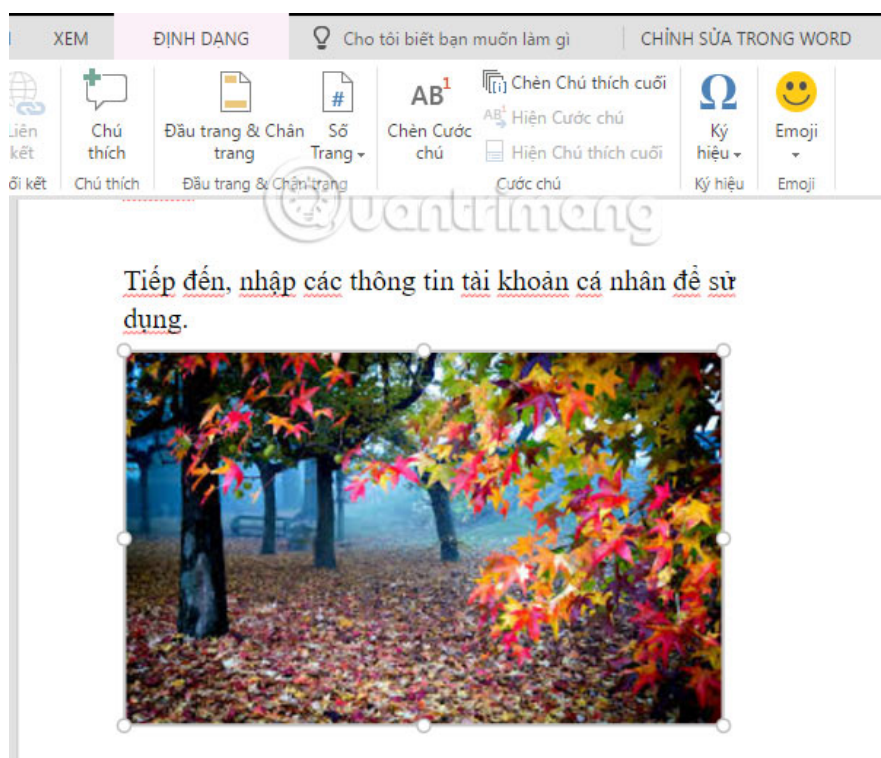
XEM | ĐỊNH DẠNG | Cho tôi biết bạn muốn làm gì | CHỈNH SỬA TRONG WORD

Liên kết
Chú thích
Đầu trang & Chân trang
Số Trang
Chèn Cước chú
Chèn Chú thích cuối
Hiện Cước chú
Hiện Chú thích cuối
Ký hiệu
Emoji

ối kết | Chú thích | Đầu trang & Chân trang | Cước chú | Ký hiệu | Emoji

Quantrimang

Tiếp đến, nhập các thông tin tài khoản cá nhân để sử dụng.